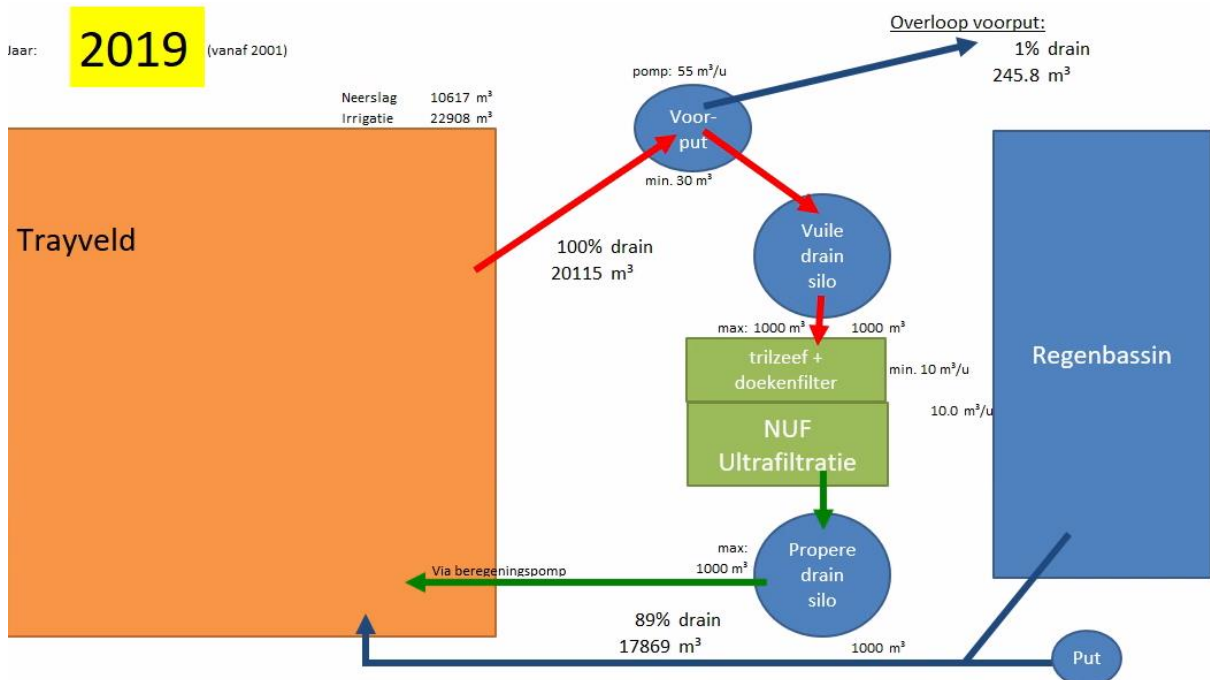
Jaar: 2019 (vanaf 2001)

Neerslag 10617 m³
Irrigatie 22908 m³

pomp: 55 m³/u

Voor-put

min. 30 m³

Overloop voorput:
1% drain
245.8 m³

Trayveld

100% drain
20115 m³

Vuile drain silo

max: 1000 m³
1000 m³

trilzeef + doekenfilter

min. 10 m³/u
10.0 m³/u

NUF Ultrafiltratie

Regenbassin

max: 1000 m³

Propere drain silo

Via beregeningspomp

89% drain
17869 m³

1000 m³

Put